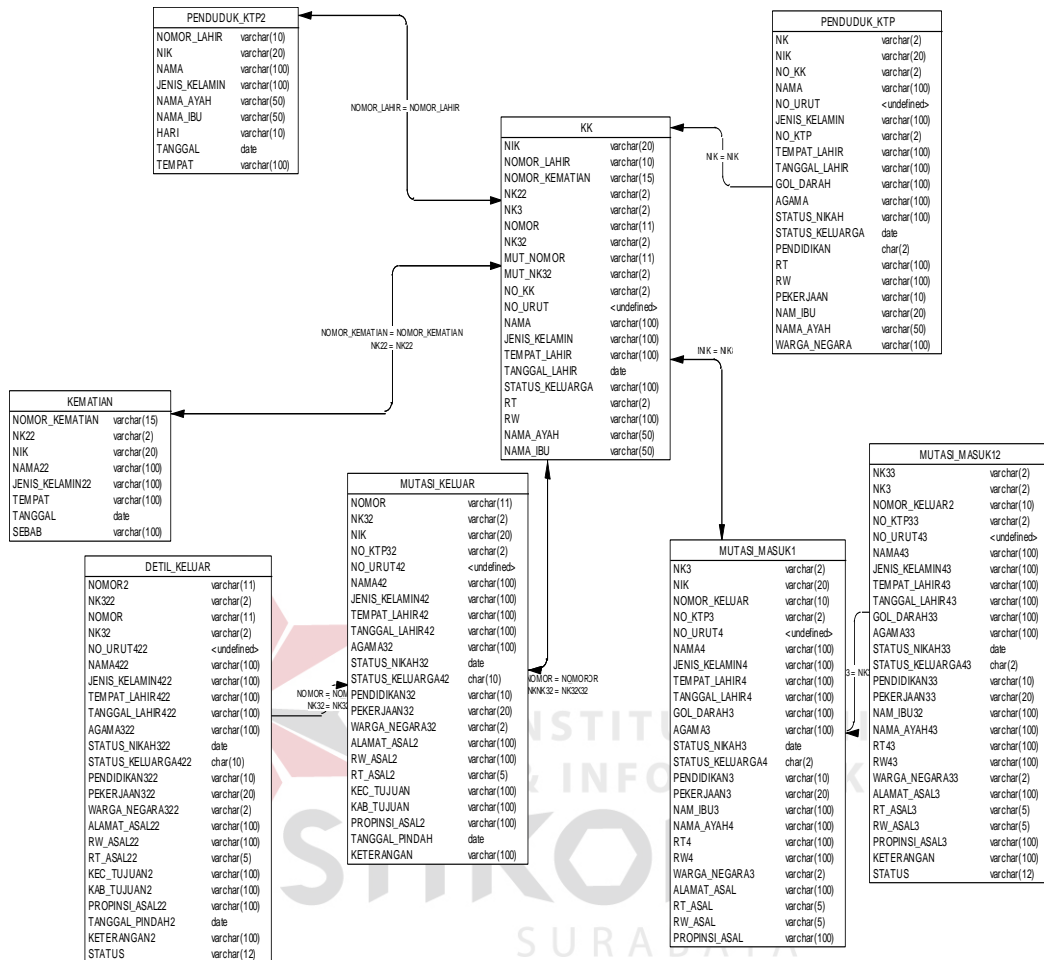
PENDUDUK_KTP2

| NOMOR_LAHIR | varchar(10) |
|---|---|
| NIK | varchar(20) |
| NAMA | varchar(100) |
| JENIS_KELAMIN | varchar(100) |
| NAMA_AYAH | varchar(50) |
| NAMA_IBU | varchar(50) |
| HARI | varchar(10) |
| TANGGAL | date |
| TEMPAT | varchar(100) |

NOMOR_LAHIR = NOMOR_LAHIR

PENDUDUK_KTP

| NK | varchar(2) |
|---|---|
| NIK | varchar(20) |
| NO_KK | varchar(2) |
| NAMA | varchar(100) |
| NO_URUT | <undefined> |
| JENIS_KELAMIN | varchar(100) |
| NO_KTP | varchar(2) |
| TEMPAT_LAHIR | varchar(100) |
| TANGGAL_LAHIR | varchar(100) |
| GOL_DARAH | varchar(100) |
| AGAMA | varchar(100) |
| STATUS_NIKAH | varchar(100) |
| STATUS_KELUARGA | date |
| PENDIDIKAN | char(2) |
| RT | varchar(100) |
| RW | varchar(100) |
| PEKERJAAN | varchar(10) |
| NAM_IBU | varchar(20) |
| NAMA_AYAH | varchar(50) |
| WARGA_NEGARA | varchar(100) |

NIK = NIK

KK

| NIK | varchar(20) |
|---|---|
| NOMOR_LAHIR | varchar(10) |
| NOMOR_KEMATIAN | varchar(15) |
| NK22 | varchar(2) |
| NK3 | varchar(2) |
| NOMOR | varchar(11) |
| NK32 | varchar(2) |
| MUT_NOMOR | varchar(11) |
| MUT_NK32 | varchar(2) |
| NO_KK | varchar(2) |
| NO_URUT | <undefined> |
| NAMA | varchar(100) |
| JENIS_KELAMIN | varchar(100) |
| TEMPAT_LAHIR | varchar(100) |
| TANGGAL_LAHIR | date |
| STATUS_KELUARGA | varchar(100) |
| RT | varchar(2) |
| RW | varchar(100) |
| NAMA_AYAH | varchar(50) |
| NAMA_IBU | varchar(50) |

NOMOR_KEMATIAN = NOMOR_KEMATIAN
NK22 = NK22

INIK = NIKI

KEMATIAN

| NOMOR_KEMATIAN | varchar(15) |
|---|---|
| NK22 | varchar(2) |
| NIK | varchar(20) |
| NAMA22 | varchar(100) |
| JENIS_KELAMIN22 | varchar(100) |
| TEMPAT | varchar(100) |
| TANGGAL | date |
| SEBAB | varchar(100) |

MUTASI_MASUK12

| NK33 | varchar(2) |
|---|---|
| NK3 | varchar(2) |
| NOMOR_KELUAR2 | varchar(10) |
| NO_KTP33 | varchar(2) |
| NO_URUT43 | <undefined> |
| NAMA43 | varchar(100) |
| JENIS_KELAMIN43 | varchar(100) |
| TEMPAT_LAHIR43 | varchar(100) |
| TANGGAL_LAHIR43 | varchar(100) |
| GOL_DARAH33 | varchar(100) |
| AGAMA33 | varchar(100) |
| STATUS_NIKAH33 | date |
| STATUS_KELUARGA43 | char(2) |
| PENDIDIKAN33 | varchar(10) |
| PEKERJAAN33 | varchar(20) |
| NAM_IBU32 | varchar(100) |
| NAMA_AYAH43 | varchar(100) |
| RT43 | varchar(100) |
| RW43 | varchar(100) |
| WARGA_NEGARA33 | varchar(2) |
| ALAMAT_ASAL3 | varchar(100) |
| RT_ASAL3 | varchar(5) |
| RW_ASAL3 | varchar(5) |
| PROPINSI_ASAL3 | varchar(100) |
| KETERANGAN | varchar(100) |
| STATUS | varchar(12) |

MUTASI_KELUAR

| NOMOR | varchar(11) |
|---|---|
| NK32 | varchar(2) |
| NIK | varchar(20) |
| NO_KTP32 | varchar(2) |
| NO_URUT42 | <undefined> |
| NAMA42 | varchar(100) |
| JENIS_KELAMIN42 | varchar(100) |
| TEMPAT_LAHIR42 | varchar(100) |
| TANGGAL_LAHIR42 | varchar(100) |
| AGAMA32 | varchar(100) |
| STATUS_NIKAH32 | date |
| STATUS_KELUARGA42 | char(10) |
| PENDIDIKAN32 | varchar(10) |
| PEKERJAAN32 | varchar(20) |
| WARGA_NEGARA32 | varchar(2) |
| ALAMAT_ASAL2 | varchar(100) |
| RW_ASAL2 | varchar(100) |
| RT_ASAL2 | varchar(5) |
| KEC_TUJUAN | varchar(100) |
| KAB_TUJUAN | varchar(100) |
| PROPINSI_ASAL2 | varchar(100) |
| TANGGAL_PINDAH | date |
| KETERANGAN | varchar(100) |

NOMOR = NOMOROR
NKNK32 = NK32K32

NOMOR = NOM
NK32 = NK3

3 = NK

DETIL_KELUAR

| NOMOR2 | varchar(11) |
|---|---|
| NK322 | varchar(2) |
| NOMOR | varchar(11) |
| NK32 | varchar(2) |
| NO_URUT422 | <undefined> |
| NAMA422 | varchar(100) |
| JENIS_KELAMIN422 | varchar(100) |
| TEMPAT_LAHIR422 | varchar(100) |
| TANGGAL_LAHIR422 | varchar(100) |
| AGAMA322 | varchar(100) |
| STATUS_NIKAH322 | date |
| STATUS_KELUARGA422 | char(10) |
| PENDIDIKAN322 | varchar(10) |
| PEKERJAAN322 | varchar(20) |
| WARGA_NEGARA322 | varchar(2) |
| ALAMAT_ASAL22 | varchar(100) |
| RW_ASAL22 | varchar(100) |
| RT_ASAL22 | varchar(5) |
| KEC_TUJUAN2 | varchar(100) |
| KAB_TUJUAN2 | varchar(100) |
| PROPINSI_ASAL22 | varchar(100) |
| TANGGAL_PINDAH2 | date |
| KETERANGAN2 | varchar(100) |
| STATUS | varchar(12) |

MUTASI_MASUK1

| NK3 | varchar(2) |
|---|---|
| NIK | varchar(20) |
| NOMOR_KELUAR | varchar(10) |
| NO_KTP3 | varchar(2) |
| NO_URUT4 | <undefined> |
| NAMA4 | varchar(100) |
| JENIS_KELAMIN4 | varchar(100) |
| TEMPAT_LAHIR4 | varchar(100) |
| TANGGAL_LAHIR4 | varchar(100) |
| GOL_DARAH3 | varchar(100) |
| AGAMA3 | varchar(100) |
| STATUS_NIKAH3 | date |
| STATUS_KELUARGA4 | char(2) |
| PENDIDIKAN3 | varchar(10) |
| PEKERJAAN3 | varchar(20) |
| NAM_IBU3 | varchar(100) |
| NAMA_AYAH4 | varchar(100) |
| RT4 | varchar(100) |
| RW4 | varchar(100) |
| WARGA_NEGARA3 | varchar(2) |
| ALAMAT_ASAL | varchar(100) |
| RT_ASAL | varchar(5) |
| RW_ASAL | varchar(5) |
| PROPINSI_ASAL | varchar(100) |

INSTITUT & INFO
SIKO
SURABAYA